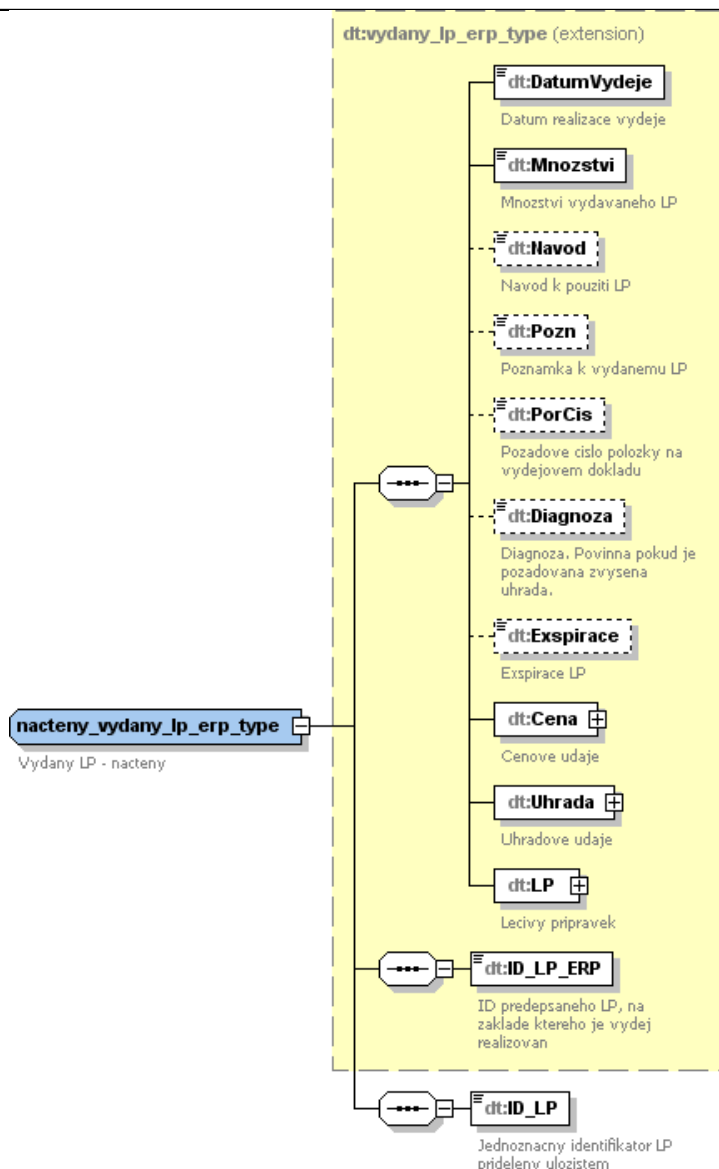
dt:vydany_lp_erp_type (extension)

dt:DatumVydeje

Datum realizace vydeje

dt:Mnozstvi

Mnozstvi vydavaneho LP

dt:Navod

Navod k pouziti LP

dt:Pozn

Poznamka k vydanemu LP

dt:PorCis

Pozadove cislo polozky na vydejovem dokladu

dt:Diagnoza

Diagnoza. Povinna pokud je pozadovana zvysena uhrada.

dt:Exspirace

Exspirace LP

nacteny_vydany_lp_erp_type

Vydany LP - nacteny

dt:Cena

Cenove udaje

dt:Uhrada

Uhradove udaje

dt:LP

Lecivy pripravek

dt:ID_LP_ERP

ID predepsaneho LP, na zaklade ktereho je vydej realizovan

dt:ID_LP

Jednoznacny identifikator LP prideleny ulozistem